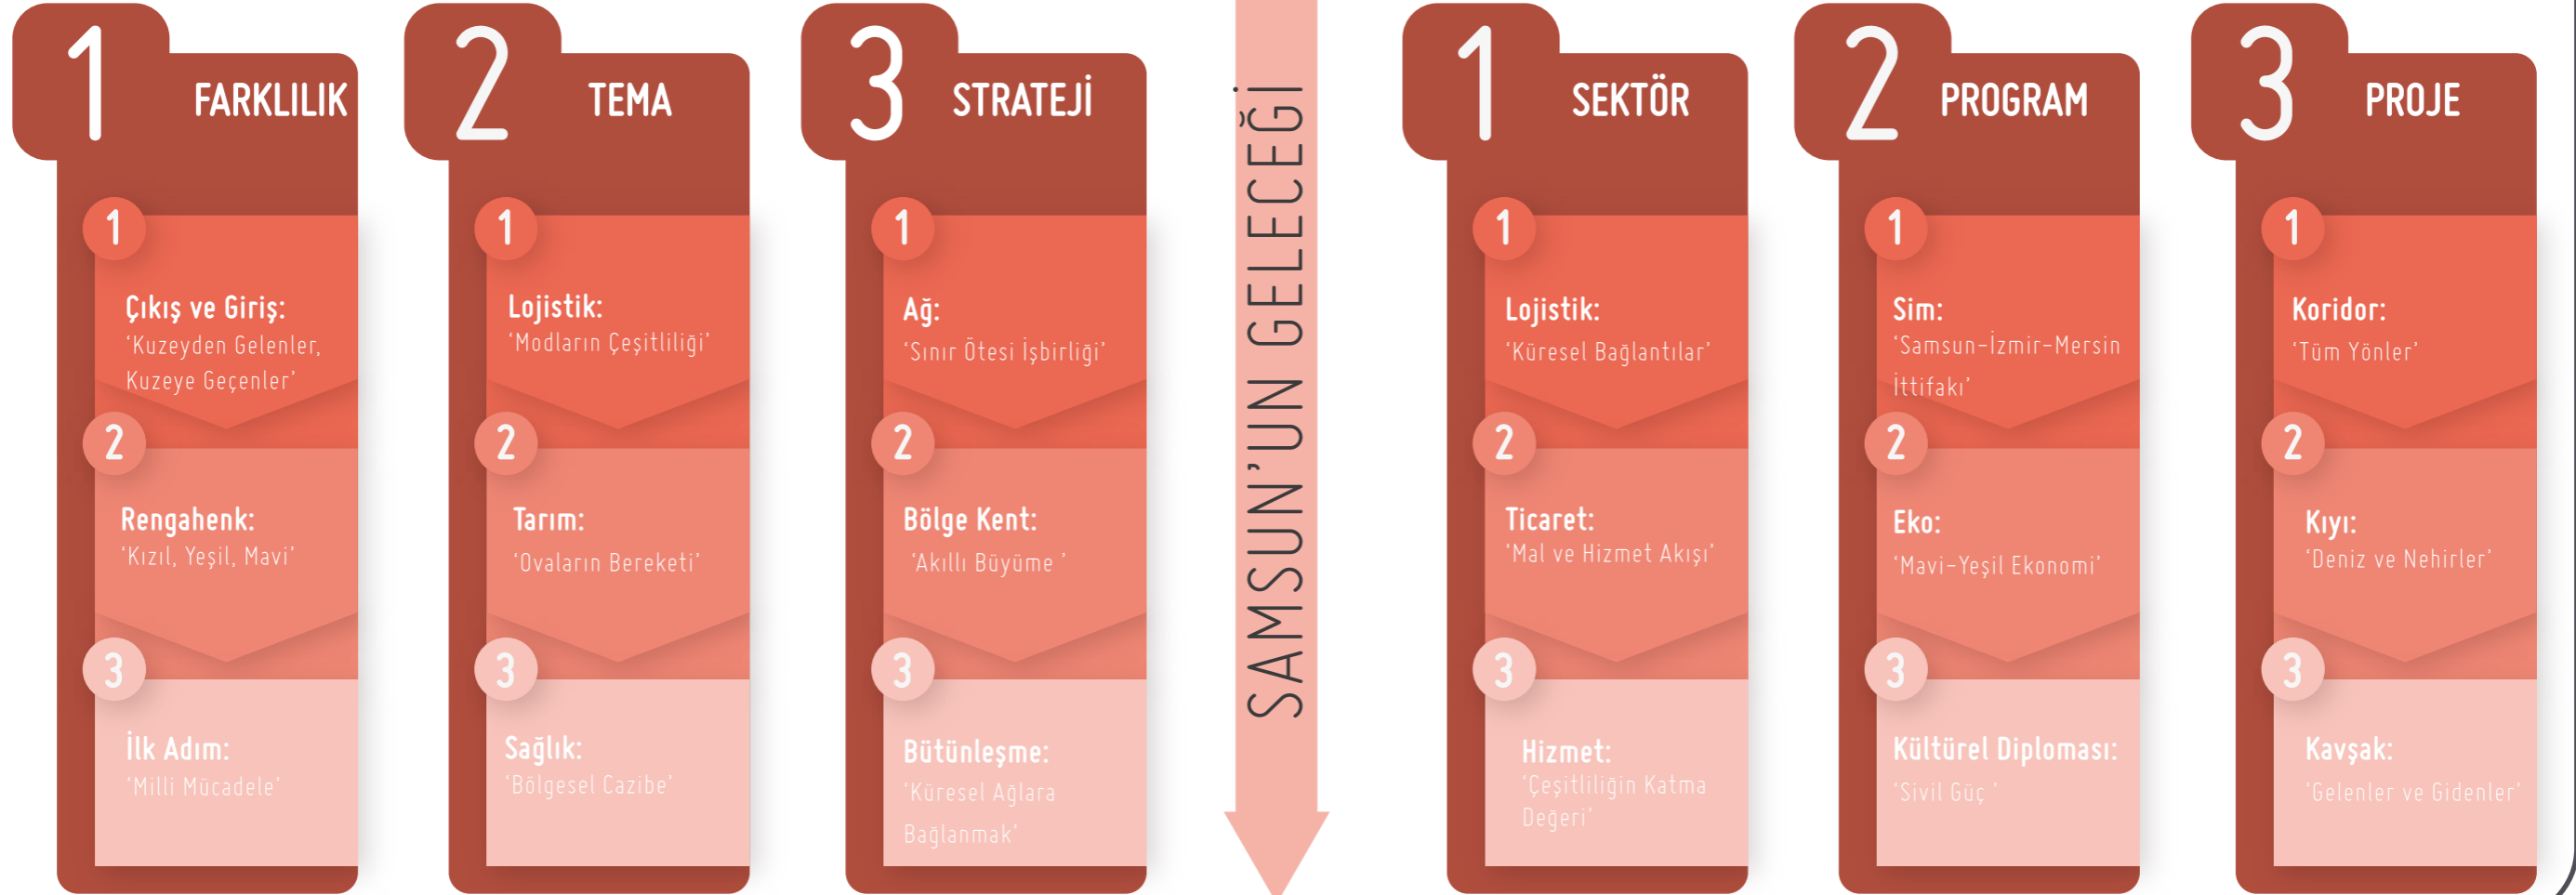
1 FARKLILIK

1
Çıkış ve Giriş:
'Kuzeyden Gelenler, Kuzeye Geçenler'

2
Rengahenk:
'Kızıl, Yeşil, Mavi'

3
İlk Adım:
'Milli Mücadele'

2 TEMA

1
Lojistik:
'Modların Çeşitliliği'

2
Tarım:
'Ovaların Bereketi'

3
Sağlık:
'Bölgesel Cazibe'

3 STRATEJİ

1
Ağ:
'Sınır Ötesi İşbirliği'

2
Bölge Kent:
'Akıllı Büyüme '

3
Bütünleşme:
'Küresel Ağlara Bağlanmak'

SAMSUN'UN GELECEĞİ

1 SEKTÖR

1
Lojistik:
'Küresel Bağlantılar'

2
Ticaret:
'Mal ve Hizmet Akışı'

3
Hizmet:
'Çeşitliliğin Katma Değeri'

2 PROGRAM

1
Sim:
'Samsun-İzmir-Mersin İttifakı'

2
Eko:
'Mavi-Yeşil Ekonomi'

3
Kültürel Diploması:
'Sivil Güç '

3 PROJE

1
Koridor:
'Tüm Yönler'

2
Kıyı:
'Deniz ve Nehirler'

3
Kavşak:
'Gelenler ve Gidenler'